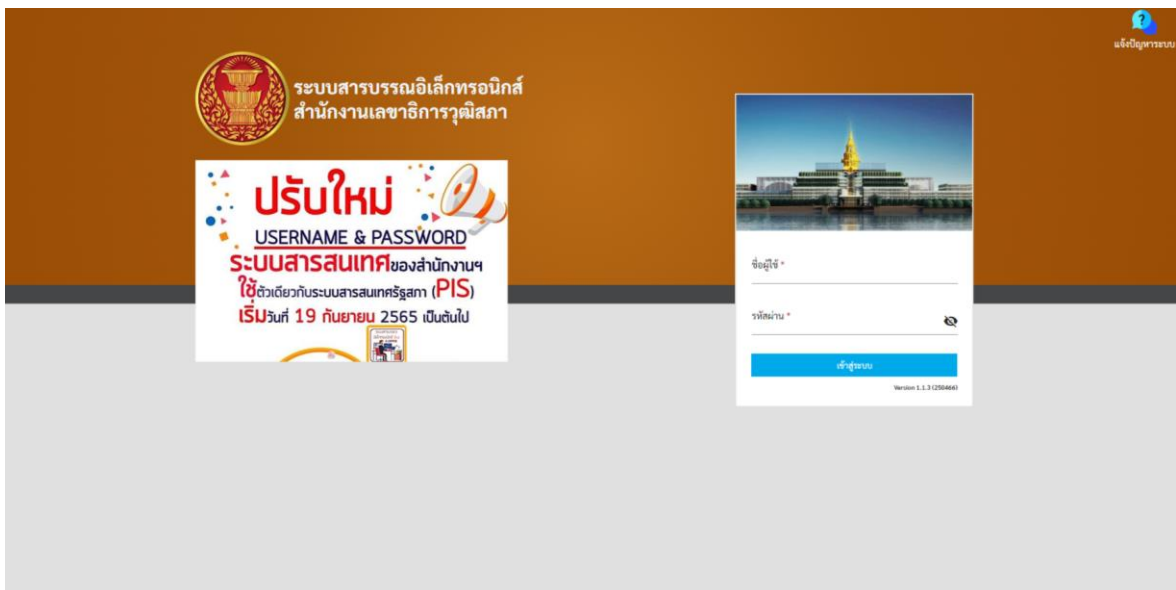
แจ้งปัญหาระบบ

ระบบสารบรรณอิเล็กทรอนิกส์
สำนักงานเลขาธิการวุฒิสภา

ปรับใหม่
USERNAME & PASSWORD
ระบบสารสนเทศของสำนักงานฯ
ใช้ตัวเดียวกับระบบสารสนเทศรัฐสภา (PIS)
เริ่มวันที่ 19 กันยายน 2565 เป็นต้นไป

ชื่อผู้ใช้ *

รหัสผ่าน *

เข้าสู่ระบบ

Version 1.1.3 (250466)